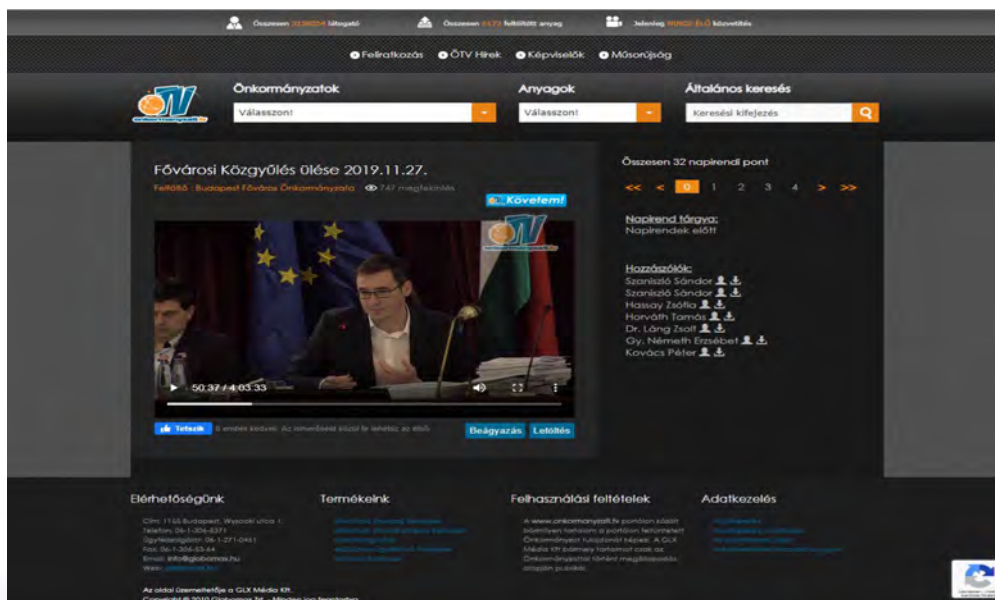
Összesen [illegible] látogató Összesen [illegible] feltöltött anyag Jelenleg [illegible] közvetítés

Feliratkozás ÖTV Hírek Képviselők Műsorújság

Önkormányzatok
Válasszon!

Anyagok
Válasszon!

Általános keresés
Keresési kifejezés

Fővárosi Közgyűlés ülése 2019.11.27.

Feltöltő: Budapest Főváros Önkormányzata 747 megtekintés

Követem!

50:37 / 4:03:33

Tetszik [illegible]

Beágyazás Letöltés

Összesen 32 napirendi pont

<< < 0 1 2 3 4 > >>

Napirend tárgya:
Napirendek előtt

Hozzászólók:
Szanisztó Sándor
Szanisztó Sándor
Hassay Zsófia
Horváth Tamás
Dr. Láng Zsolt
Gy. Németh Erzsébet
Kovács Péter

Elérhetőségünk

Cím: 1165 Budapest, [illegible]
Telefon: 06-1-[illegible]
Ügyfélszolgálat: 06-1-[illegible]
Fax: 06-1-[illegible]
Email: info@globomax.hu
Web: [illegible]

Az oldal üzemeltetője a GLX Média Kft.
Copyright © 2010 Globomax Zrt. - Minden jog fenntartva

Termékeink

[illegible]

Felhasználási feltételek

A www.onkormanyzati.tv portálon közölt bármilyen tartalom a portálon feltüntetett Önkormányzat tulajdonát képezi. A GLX Média Kft bármely tartalmat csak az Önkormányzattal történt megállapodás alapján publikál.

Adatkezelés

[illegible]